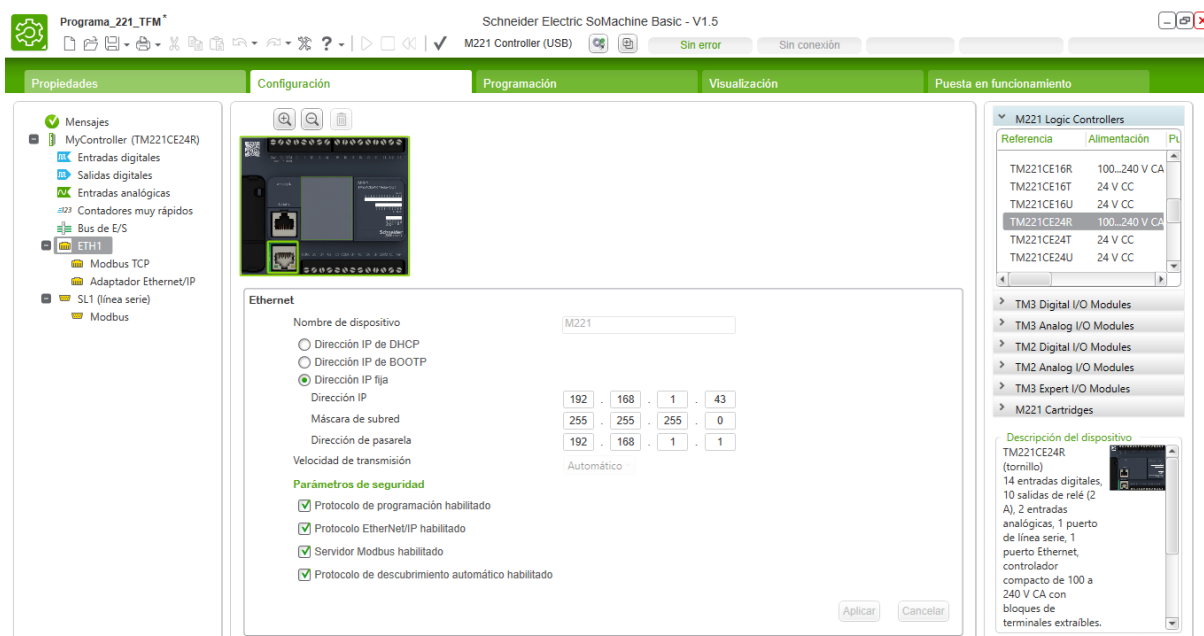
Programa_221_TFM*

Schneider Electric SoMachine Basic - V1.5

M221 Controller (USB)

Sin error

Sin conexión

Propiedades

Configuración

Programación

Visualización

Puesta en funcionamiento

Mensajes

MyController (TM221CE24R)

Entradas digitales

Salidas digitales

Entradas analógicas

Contadores muy rápidos

Bus de E/S

ETH1

Modbus TCP

Adaptador Ethernet/IP

SL1 (línea serie)

Modbus

Ethernet

Nombre de dispositivo

M221

Dirección IP de DHCP

Dirección IP de BOOTP

Dirección IP fija

Dirección IP

192 . 168 . 1 . 43

Máscara de subred

255 . 255 . 255 . 0

Dirección de pasarela

192 . 168 . 1 . 1

Velocidad de transmisión

Automático

Parámetros de seguridad

Protocolo de programación habilitado

Protocolo EtherNet/IP habilitado

Servidor Modbus habilitado

Protocolo de descubrimiento automático habilitado

Aplicar

Cancelar

M221 Logic Controllers

| Referencia | Alimentación | Pu |
|---|---|---|
| TM221CE16R | 100...240 V CA | |
| TM221CE16T | 24 V CC | |
| TM221CE16U | 24 V CC | |
| TM221CE24R | 100...240 V CA | |
| TM221CE24T | 24 V CC | |
| TM221CE24U | 24 V CC | |

TM3 Digital I/O Modules

TM3 Analog I/O Modules

TM2 Digital I/O Modules

TM2 Analog I/O Modules

TM3 Expert I/O Modules

M221 Cartridges

Descripción del dispositivo

TM221CE24R (tornillo) 14 entradas digitales, 10 salidas de relé (2 A), 2 entradas analógicas, 1 puerto de línea serie, 1 puerto Ethernet, controlador compacto de 100 a 240 V CA con bloques de terminales extraíbles.